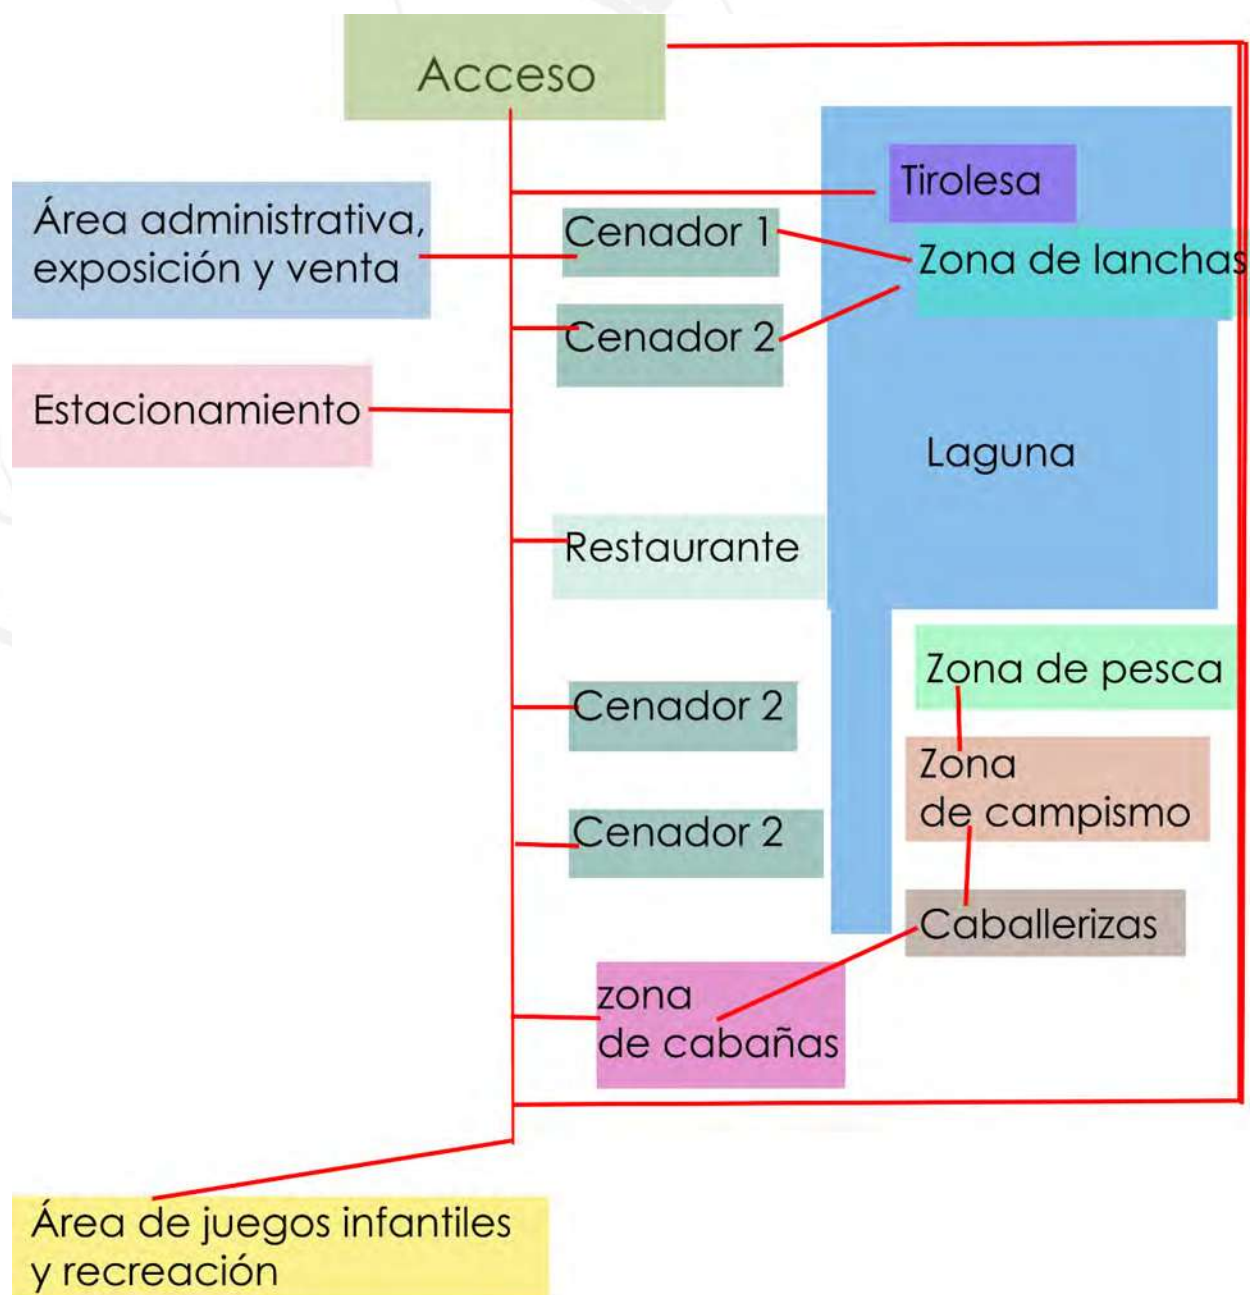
Acceso

Tirolesa

Área administrativa, exposición y venta

Cenador 1

Zona de lanchas

Cenador 2

Estacionamiento

Laguna

Restaurante

Zona de pesca

Cenador 2

Zona de campismo

Cenador 2

Caballerizas

zona de cabañas

Área de juegos infantiles y recreación